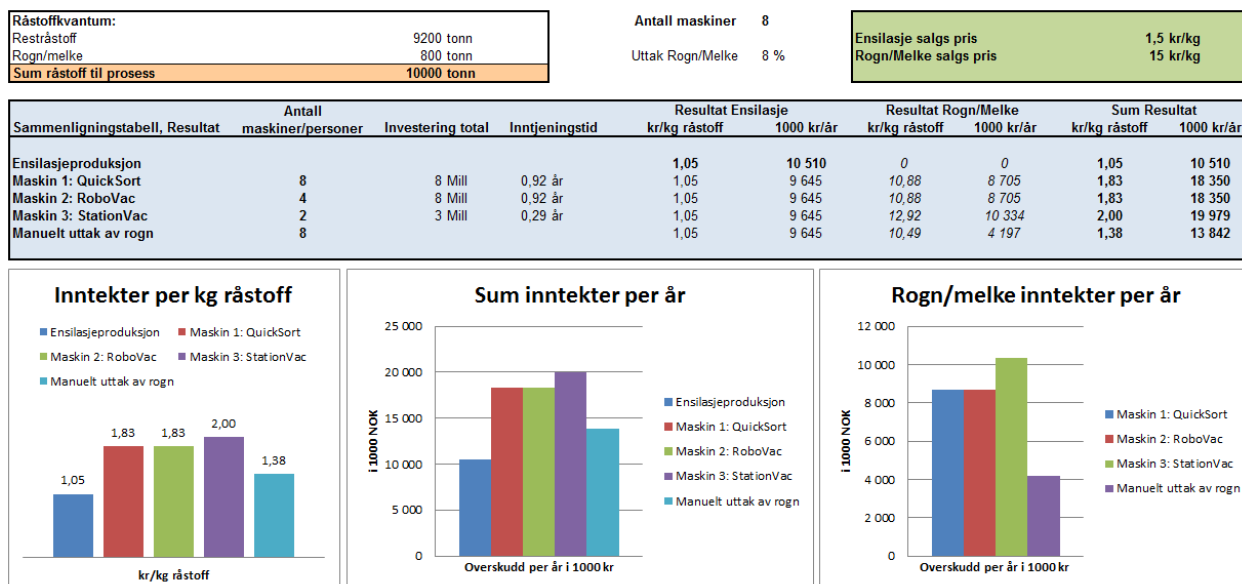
Råstoffkvantum:
Restråstoff 9200 tonn
Rogn/melke 800 tonn
Sum råstoff til prosess 10000 tonn

Antall maskiner 8

Uttak Rogn/Melke 8 %

Ensilasje salgs pris 1,5 kr/kg
Rogn/Melke salgs pris 15 kr/kg

| Sammenligningstabell, Resultat | Antall maskiner/personer | Investering total | Inntjeningstid | Resultat Ensilasje kr/kg råstoff | Resultat Ensilasje 1000 kr/år | Resultat Rogn/Melke kr/kg råstoff | Resultat Rogn/Melke 1000 kr/år | Sum Resultat kr/kg råstoff | Sum Resultat 1000 kr/år |
|---|---|---|---|---|---|---|---|---|---|
| Ensilasjeproduksjon | | | | 1,05 | 10 510 | 0 | 0 | 1,05 | 10 510 |
| Maskin 1: QuickSort | 8 | 8 Mill | 0,92 år | 1,05 | 9 645 | 10,88 | 8 705 | 1,83 | 18 350 |
| Maskin 2: RoboVac | 4 | 8 Mill | 0,92 år | 1,05 | 9 645 | 10,88 | 8 705 | 1,83 | 18 350 |
| Maskin 3: StationVac | 2 | 3 Mill | 0,29 år | 1,05 | 9 645 | 12,92 | 10 334 | 2,00 | 19 979 |
| Manuelt uttak av rogn | 8 | | | 1,05 | 9 645 | 10,49 | 4 197 | 1,38 | 13 842 |

Inntekter per kg råstoff
Ensilasjeproduksjon
Maskin 1: QuickSort
Maskin 2: RoboVac
Maskin 3: StationVac
Manuelt uttak av rogn
1,05
1,83
1,83
2,00
1,38
kr/kg råstoff

Sum inntekter per år
25 000
20 000
15 000
10 000
5 000
0
i 1000 NOK
Overskudd per år i 1000 kr
Ensilasjeproduksjon
Maskin 1: QuickSort
Maskin 2: RoboVac
Maskin 3: StationVac
Manuelt uttak av rogn

Rogn/melke inntekter per år
12 000
10 000
8 000
6 000
4 000
2 000
0
i 1000 NOK
Overskudd per år i 1000 kr
Maskin 1: QuickSort
Maskin 2: RoboVac
Maskin 3: StationVac
Manuelt uttak av rogn